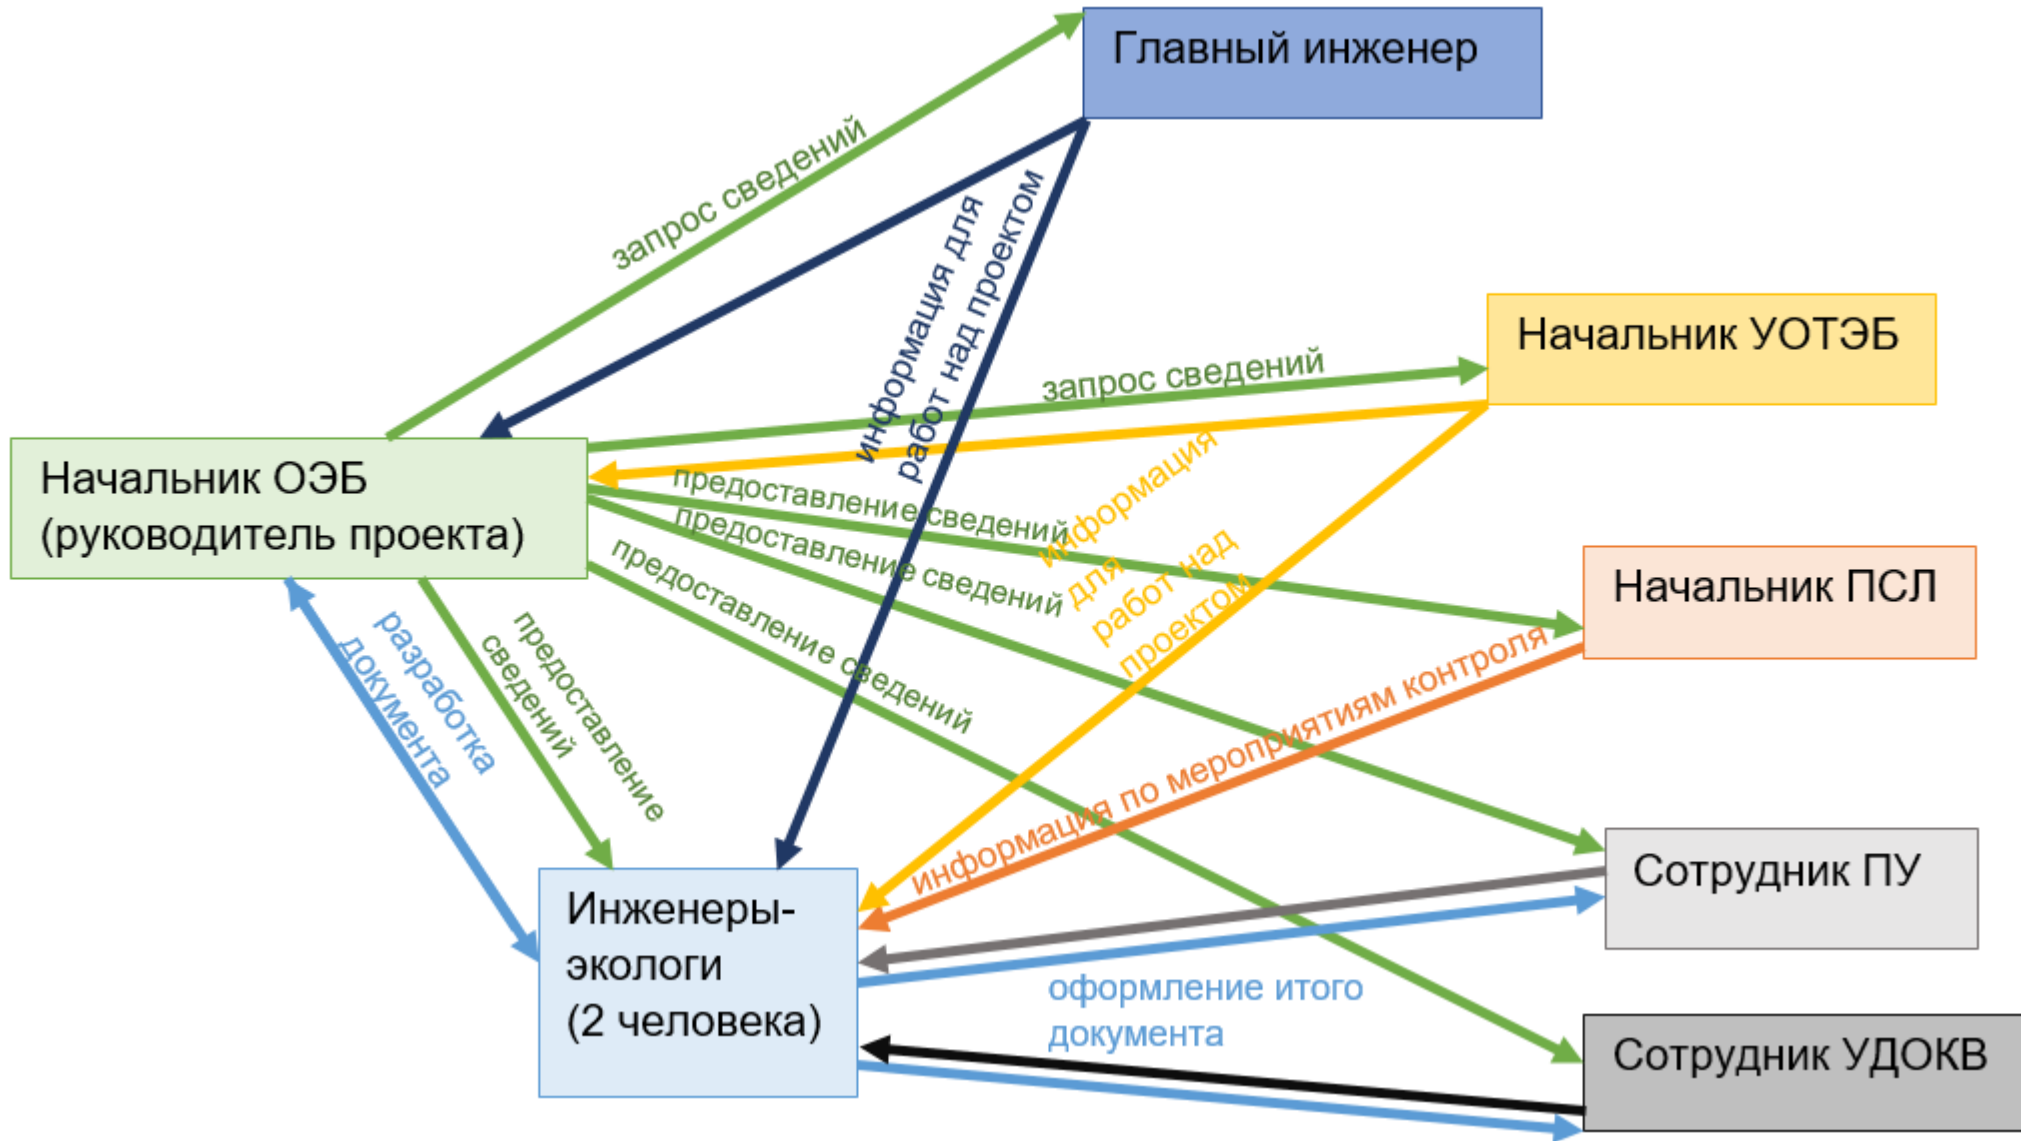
Главный инженер

запрос сведений

информация для работ над проектом

Начальник УОТЭБ

запрос сведений

Начальник ОЭБ (руководитель проекта)

предоставление сведений

предоставление сведений

информация для работ над проектом

Начальник ПСЛ

предоставление сведений

разработка документа

предоставление сведений

информация по мероприятиям контроля

Сотрудник ПУ

Инженеры-экологи (2 человека)

оформление итого документа

Сотрудник УДОКВ